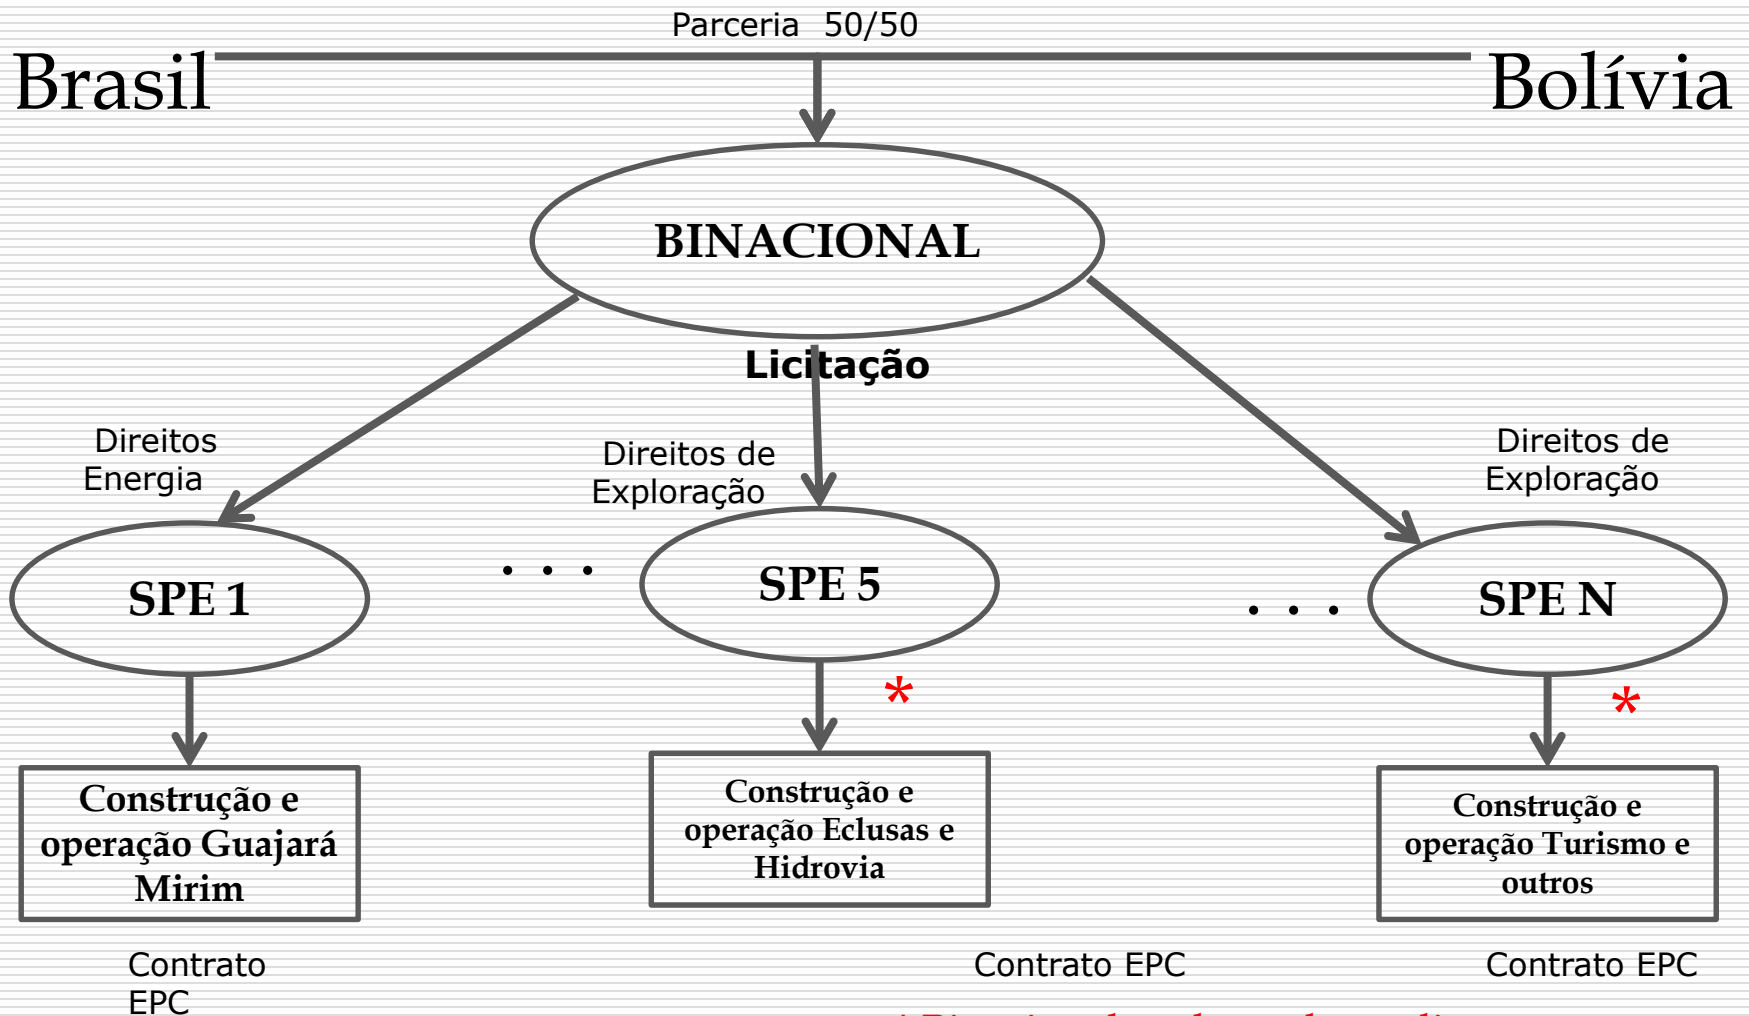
Parceria 50/50

Brasil

Bolívia

BINACIONAL

Licitação

Direitos Energia

Direitos de Exploração

Direitos de Exploração

SPE 1

. . .

SPE 5

. . .

SPE N

*

*

Construção e operação Guajará Mirim

Construção e operação Eclusas e Hidrovia

Construção e operação Turismo e outros

Contrato EPC

Contrato EPC

Contrato EPC

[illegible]